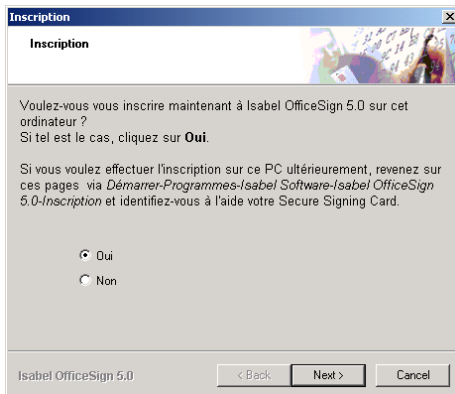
Inscription

Inscription

Voulez-vous vous inscrire maintenant à Isabel OfficeSign 5.0 sur cet ordinateur ?
Si tel est le cas, cliquez sur **Oui**.

Si vous voulez effectuer l'inscription sur ce PC ultérieurement, revenez sur ces pages via *Démarrer-Programmes-Isabel Software-Isabel OfficeSign 5.0-Inscription* et identifiez-vous à l'aide votre Secure Signing Card.

Oui

Non

Isabel OfficeSign 5.0

< Back

Next >

Cancel